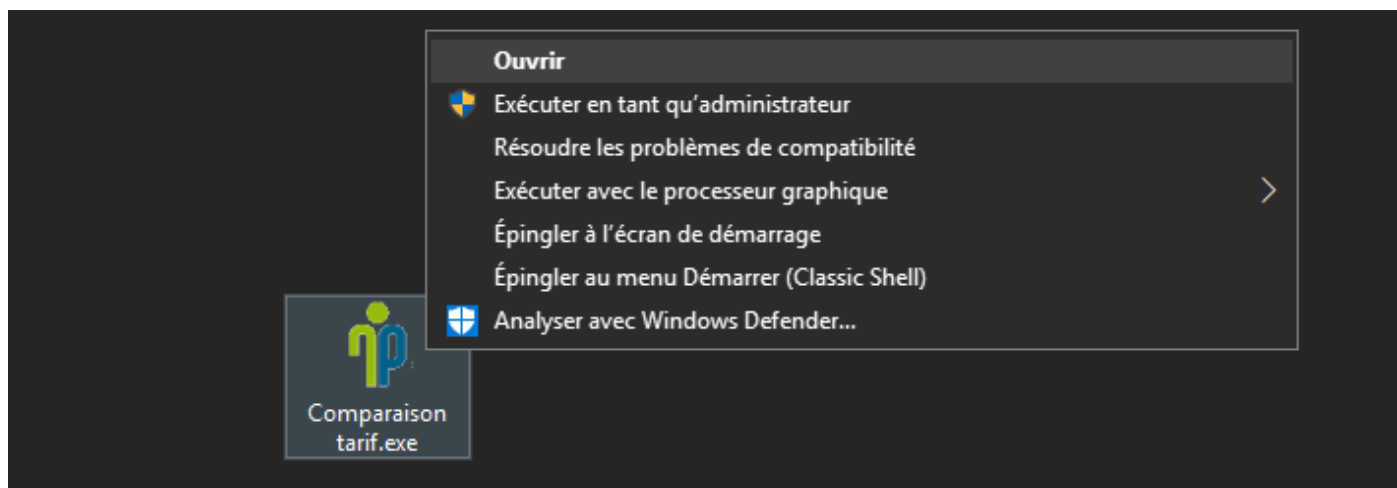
Ouvrir
Exécuter en tant qu'administrateur
Résoudre les problèmes de compatibilité
Exécuter avec le processeur graphique
Épingler à l'écran de démarrage
Épingler au menu Démarrer (Classic Shell)
Analyser avec Windows Defender...

Comparaison tarif.exe